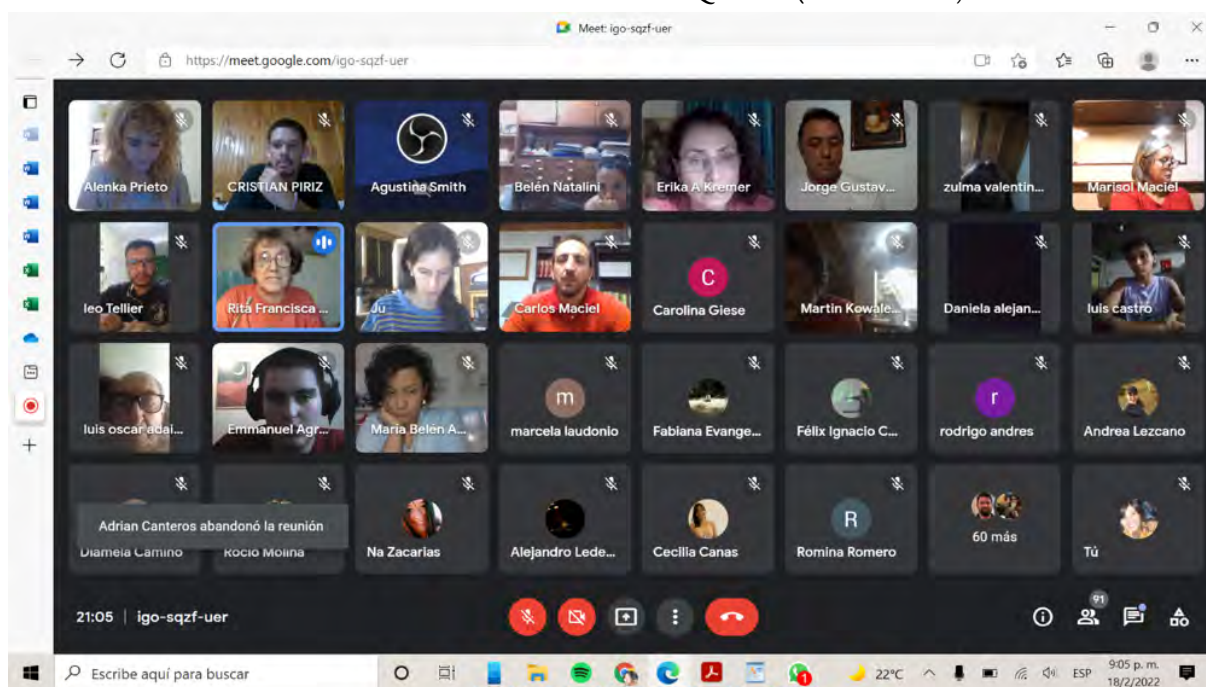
Meet: igo-sqzf-uer

https://meet.google.com/igo-sqzf-uer

Alenka Prieto
CRISTIAN PIRIZ
Agustina Smith
Belén Natalini
Erika A Kremer
Jorge Gustav...
zulma valentin...
Marisol Maciel

leo Tellier
Rita Francisca ...
Ju
Carlos Maciel
C
Carolina Giese
Martin Kowale...
Daniela alejan...
luis castro

luis oscar adai...
Emmanuel Agr...
Maria Belen A...
m
marcela laudonio
Fabiana Evange...
Félix Ignacio C...
r
rodrigo andres
Andrea Lezcano

Adrian Canteros abandonó la reunión
Diamela Camino
Rocio Molina
Na Zacarias
Alejandro Lede...
Cecilia Canas
R
Romina Romero
60 más
Tú

21:05 | igo-sqzf-uer

91

Escribe aquí para buscar
22°C
ESP
9:05 p. m.
18/2/2022